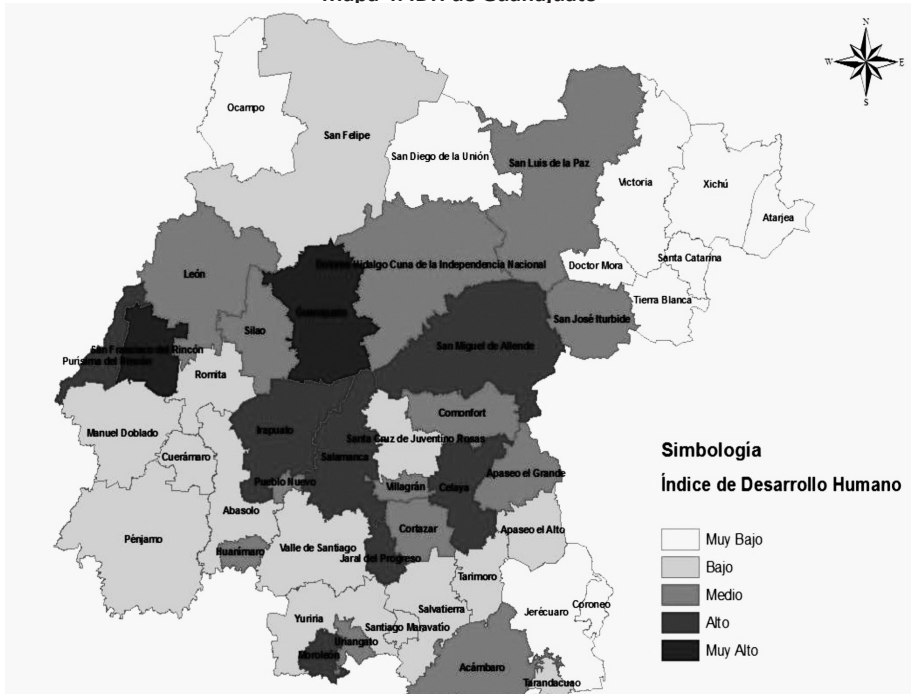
Mapa 1. IDH de Guanajuato

N
W
E
S

Ocampo
San Felipe
San Diego de la Unión
San Luis de la Paz
Victoria
Xichú
Atarjea
León
Dolores Hidalgo Cuna de la Independencia Nacional
Doctor Mora
Santa Catarina
Tierra Blanca
Guanajuato
Silao
San José Iturbide
San Francisco del Rincón
Purísima del Rincón
San Miguel de Allende
Romita
Comonfort
Manuel Doblado
Irapuato
Santa Cruz de Juventino Rosas
Cuerámaro
Salamanca
Apaseo el Grande
Pueblo Nuevo
Villagrán
Celaya
Abasolo
Cortazar
Apaseo el Alto
Pénjamo
Huanímaro
Valle de Santiago
Jaral del Progreso
Tarimoro
Salvatierra
Jerécuaro
Coroneo
Yuriria
Santiago Maravatío
Uriangato
Moroleón
Acámbaro
Tarandacuao

Simbología
Índice de Desarrollo Humano

Muy Bajo
Bajo
Medio
Alto
Muy Alto